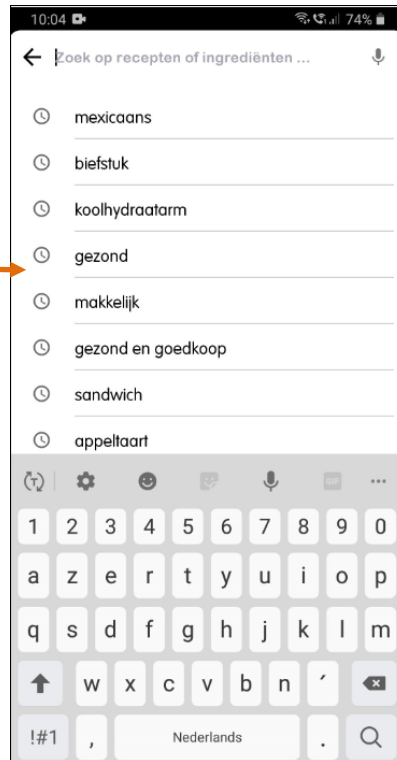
10:04
74%

Zoek op recepten of ingrediënten ...

mexicaans

biefstuk

koolhydraatarm

gezond

makkelijk

gezond en goedkoop

sandwich

appeltaart

1 2 3 4 5 6 7 8 9 0

a z e r t y u i o p

q s d f g h j k l m

w x c v b n ´

!#1 , Nederlands .